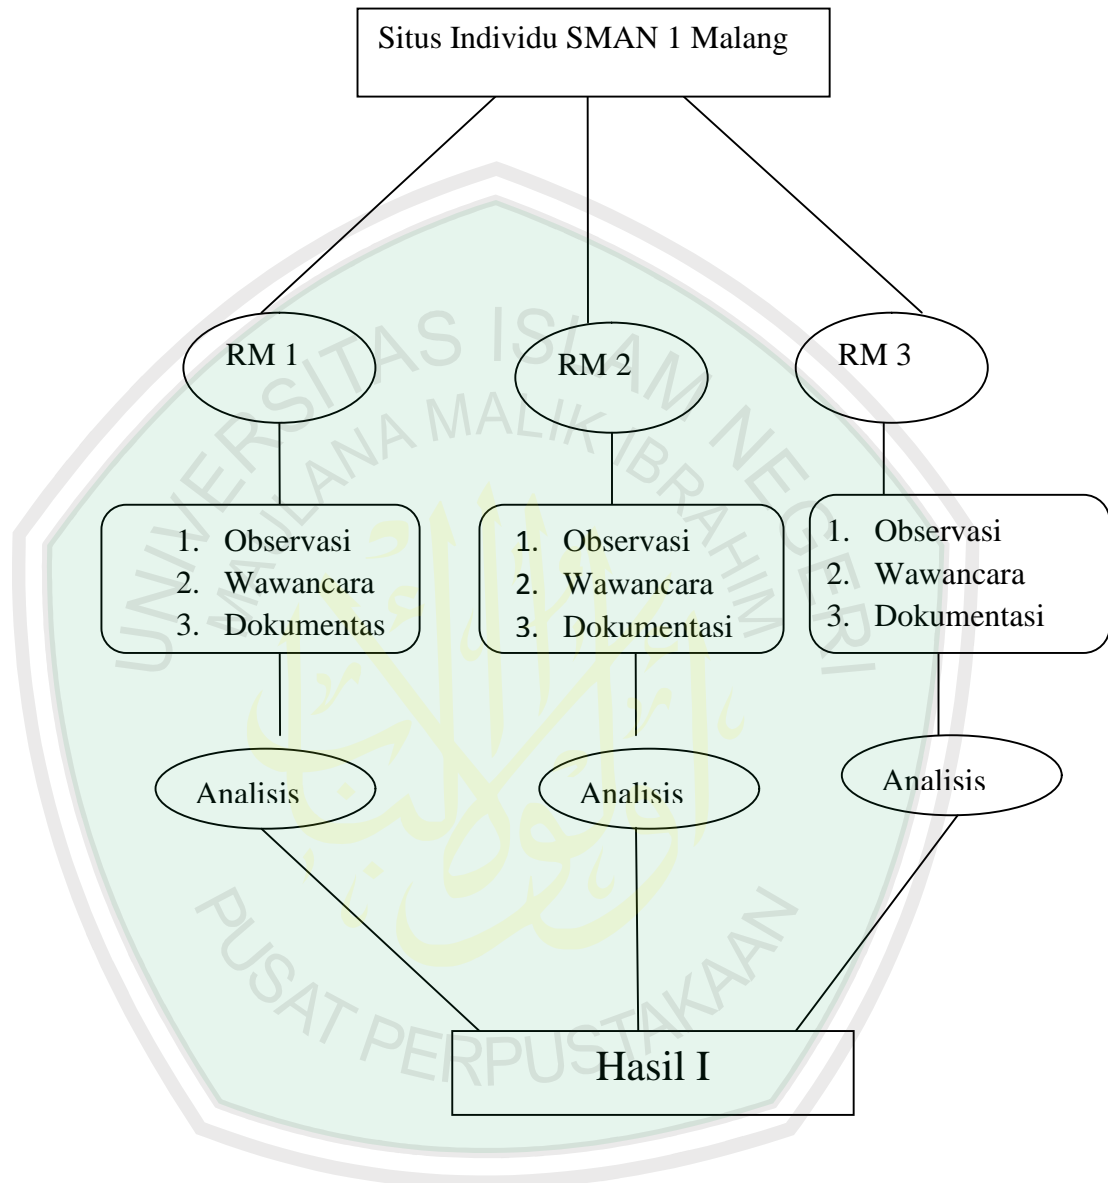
Situs Individu SMAN 1 Malang

RM 1

RM 2

RM 3

1. Observasi
2. Wawancara
3. Dokumentas

1. Observasi
2. Wawancara
3. Dokumentasi

1. Observasi
2. Wawancara
3. Dokumentasi

Analisis

Analisis

Analisis

Hasil I

UNIVERSITAS ISLAM NEGERI MAULANA MALIK IBRAHIM PUSAT PERPUSTAKAAN